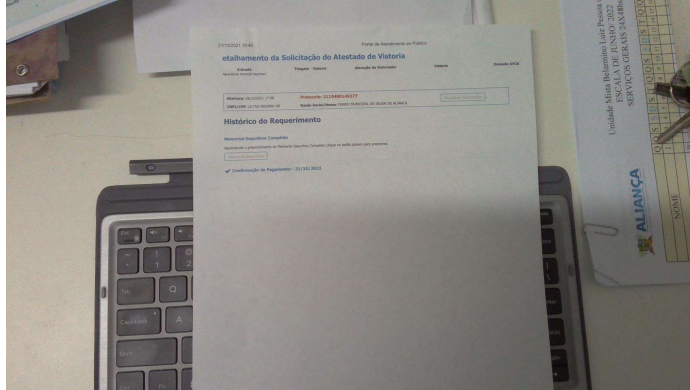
27/10/2021 15:40 Portal de Atendimento ao Público

etalhamento da Solicitação do Atestado de Vistoria

Entrada Triagem - Vistoria Atestado de Vistoria Vistoria Emissão AVCB

Abertura: 26/10/2021 17:38 Protocolo: 211048814627 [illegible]

CNPJ/CPF: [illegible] Razão Social/Nome: FUNDO MUNICIPAL DE SAUDE DE ALIANÇA

Histórico do Requerimento

Memorial Descritivo Completo

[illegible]

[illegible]

✔ Confirmação de Pagamento - 27/10/2021

Unidade Mista Belarmino Luiz Pessoa
ESCALA DE JUNHO 2022
SERVIÇOS GERAIS 24X48hs

NOME

ALIANÇA

Tab

Caps Lock

Shift

Esc

A

Q